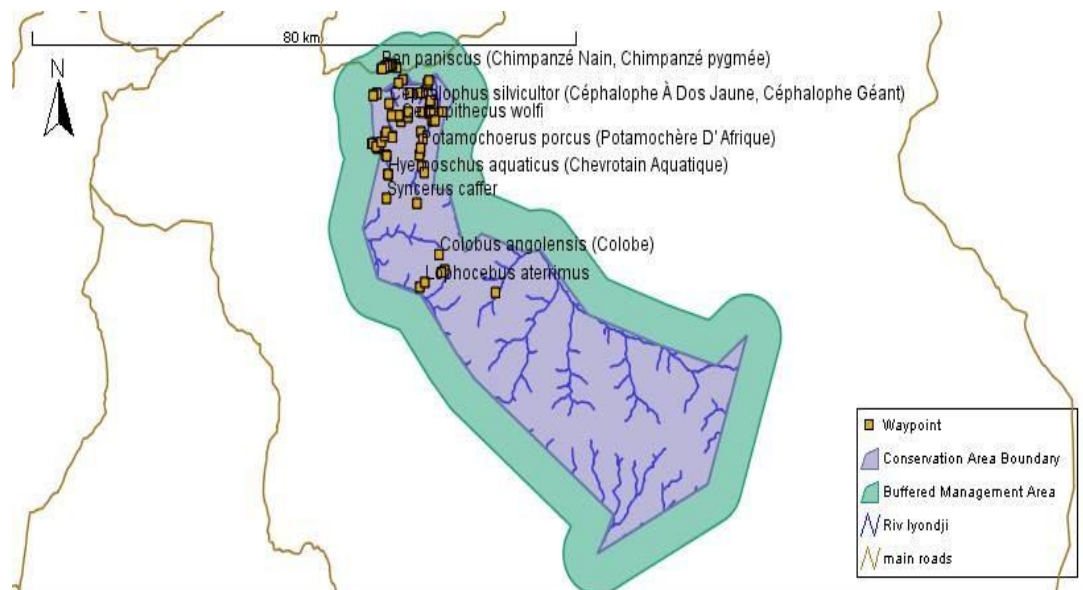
80 km

N

Pan paniscus (Chimpanzé Nain, Chimpanzé pygmée)

Cephalophus silvicultor (Céphalophe À Dos Jaune, Céphalophe Géant)

Cercopithecus wolfi

Potamochoerus porcus (Potamochère D' Afrique)

Hyemoschus aquaticus (Chevrotain Aquatique)

Syncerus caffer

Colobus angolensis (Colobe)

Lophocebus aterrimus

Waypoint
Conservation Area Boundary
Buffered Management Area
Riv Iyondji
main roads